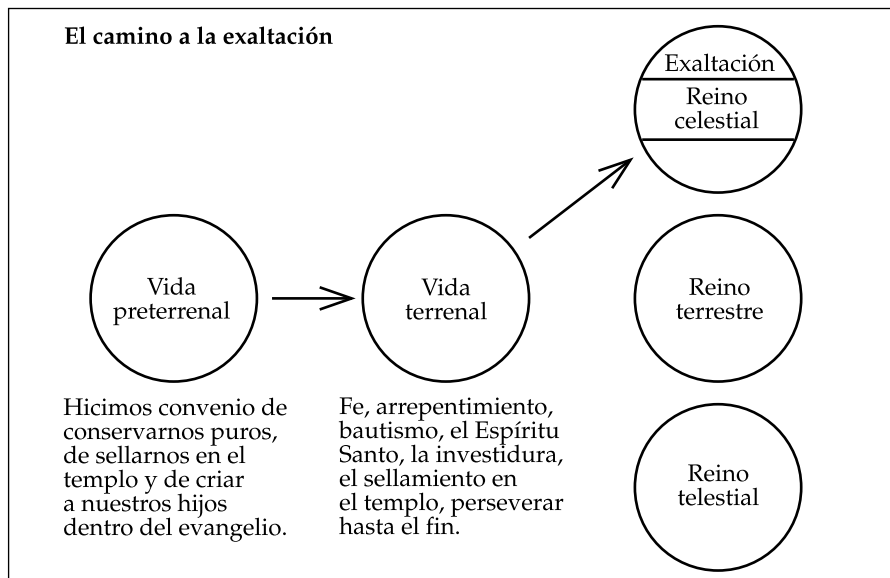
El camino a la exaltación

Exaltación

Reino celestial

Vida preterrenal

Vida terrenal

Reino terrestre

Reino telestial

Hicimos convenio de conservarnos puros, de sellarnos en el templo y de criar a nuestros hijos dentro del evangelio.

Fe, arrepentimiento, bautismo, el Espíritu Santo, la investidura, el sellamiento en el templo, perseverar hasta el fin.